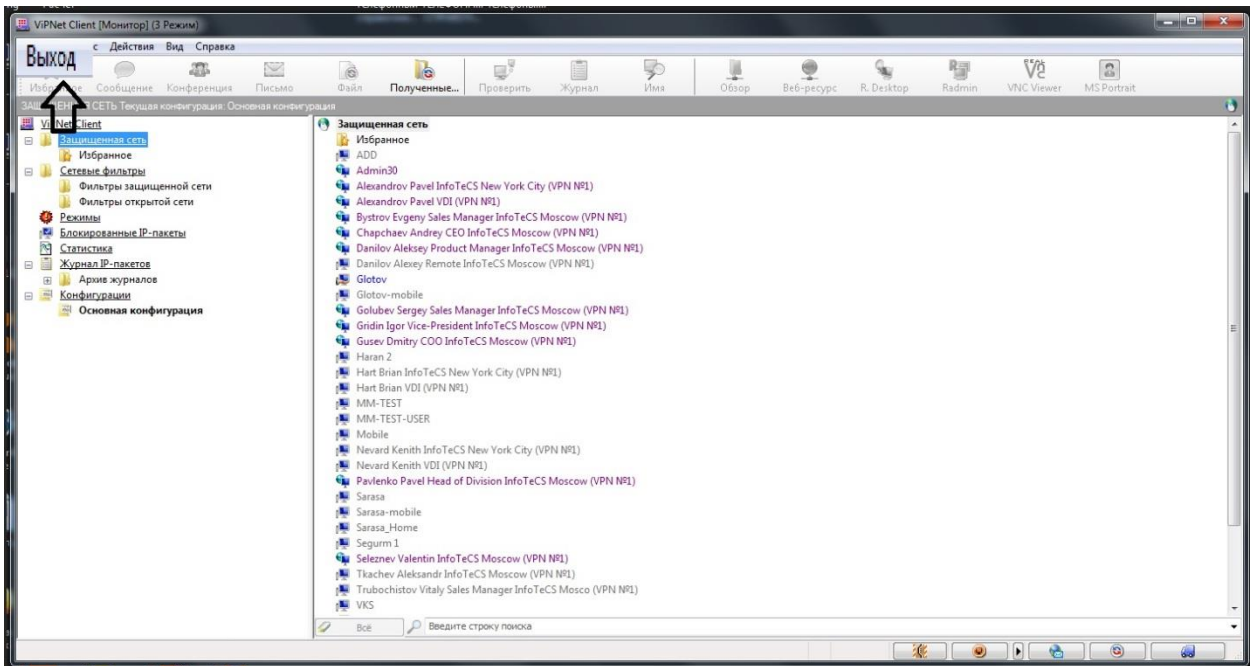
ViPNet Client [Монитор] (3 Режим)

Выход с Действия Вид Справка

Из Сообщение Конференция Письмо Файл Полученные... Проверить Журнал Имя Обзор Веб-ресурс R. Desktop Radmin VNC Viewer MS Portrait

ЗАЩ СЕТЬ Текущая конфигурация: Основная конфигурация

ViPNet Client
Защищенная сеть
Избранное
Сетевые фильтры
Фильтры защищенной сети
Фильтры открытой сети
Режимы
Блокированные IP-пакеты
Статистика
Журнал IP-пакетов
Архив журналов
Конфигурации
Основная конфигурация

Защищенная сеть
Избранное
ADD
Admin30
Alexandrov Pavel InfoTeCS New York City (VPN №1)
Alexandrov Pavel VDI (VPN №1)
Bystrov Evgeny Sales Manager InfoTeCS Moscow (VPN №1)
Chapchaev Andrey CEO InfoTeCS Moscow (VPN №1)
Danilov Aleksey Product Manager InfoTeCS Moscow (VPN №1)
Danilov Alexey Remote InfoTeCS Moscow (VPN №1)
Glotov
Glotov-mobile
Golubev Sergey Sales Manager InfoTeCS Moscow (VPN №1)
Gridin Igor Vice-President InfoTeCS Moscow (VPN №1)
Gusev Dmitry COO InfoTeCS Moscow (VPN №1)
Haran 2
Hart Brian InfoTeCS New York City (VPN №1)
Hart Brian VDI (VPN №1)
MM-TEST
MM-TEST-USER
Mobile
Nevard Kenith InfoTeCS New York City (VPN №1)
Nevard Kenith VDI (VPN №1)
Pavlenko Pavel Head of Division InfoTeCS Moscow (VPN №1)
Sarasa
Sarasa-mobile
Sarasa_Home
Segurm 1
Seleznev Valentin InfoTeCS Moscow (VPN №1)
Tkachev Aleksandr InfoTeCS Moscow (VPN №1)
Trubochistov Vitaly Sales Manager InfoTeCS Mosco (VPN №1)
VKS

Всё Введите строку поиска